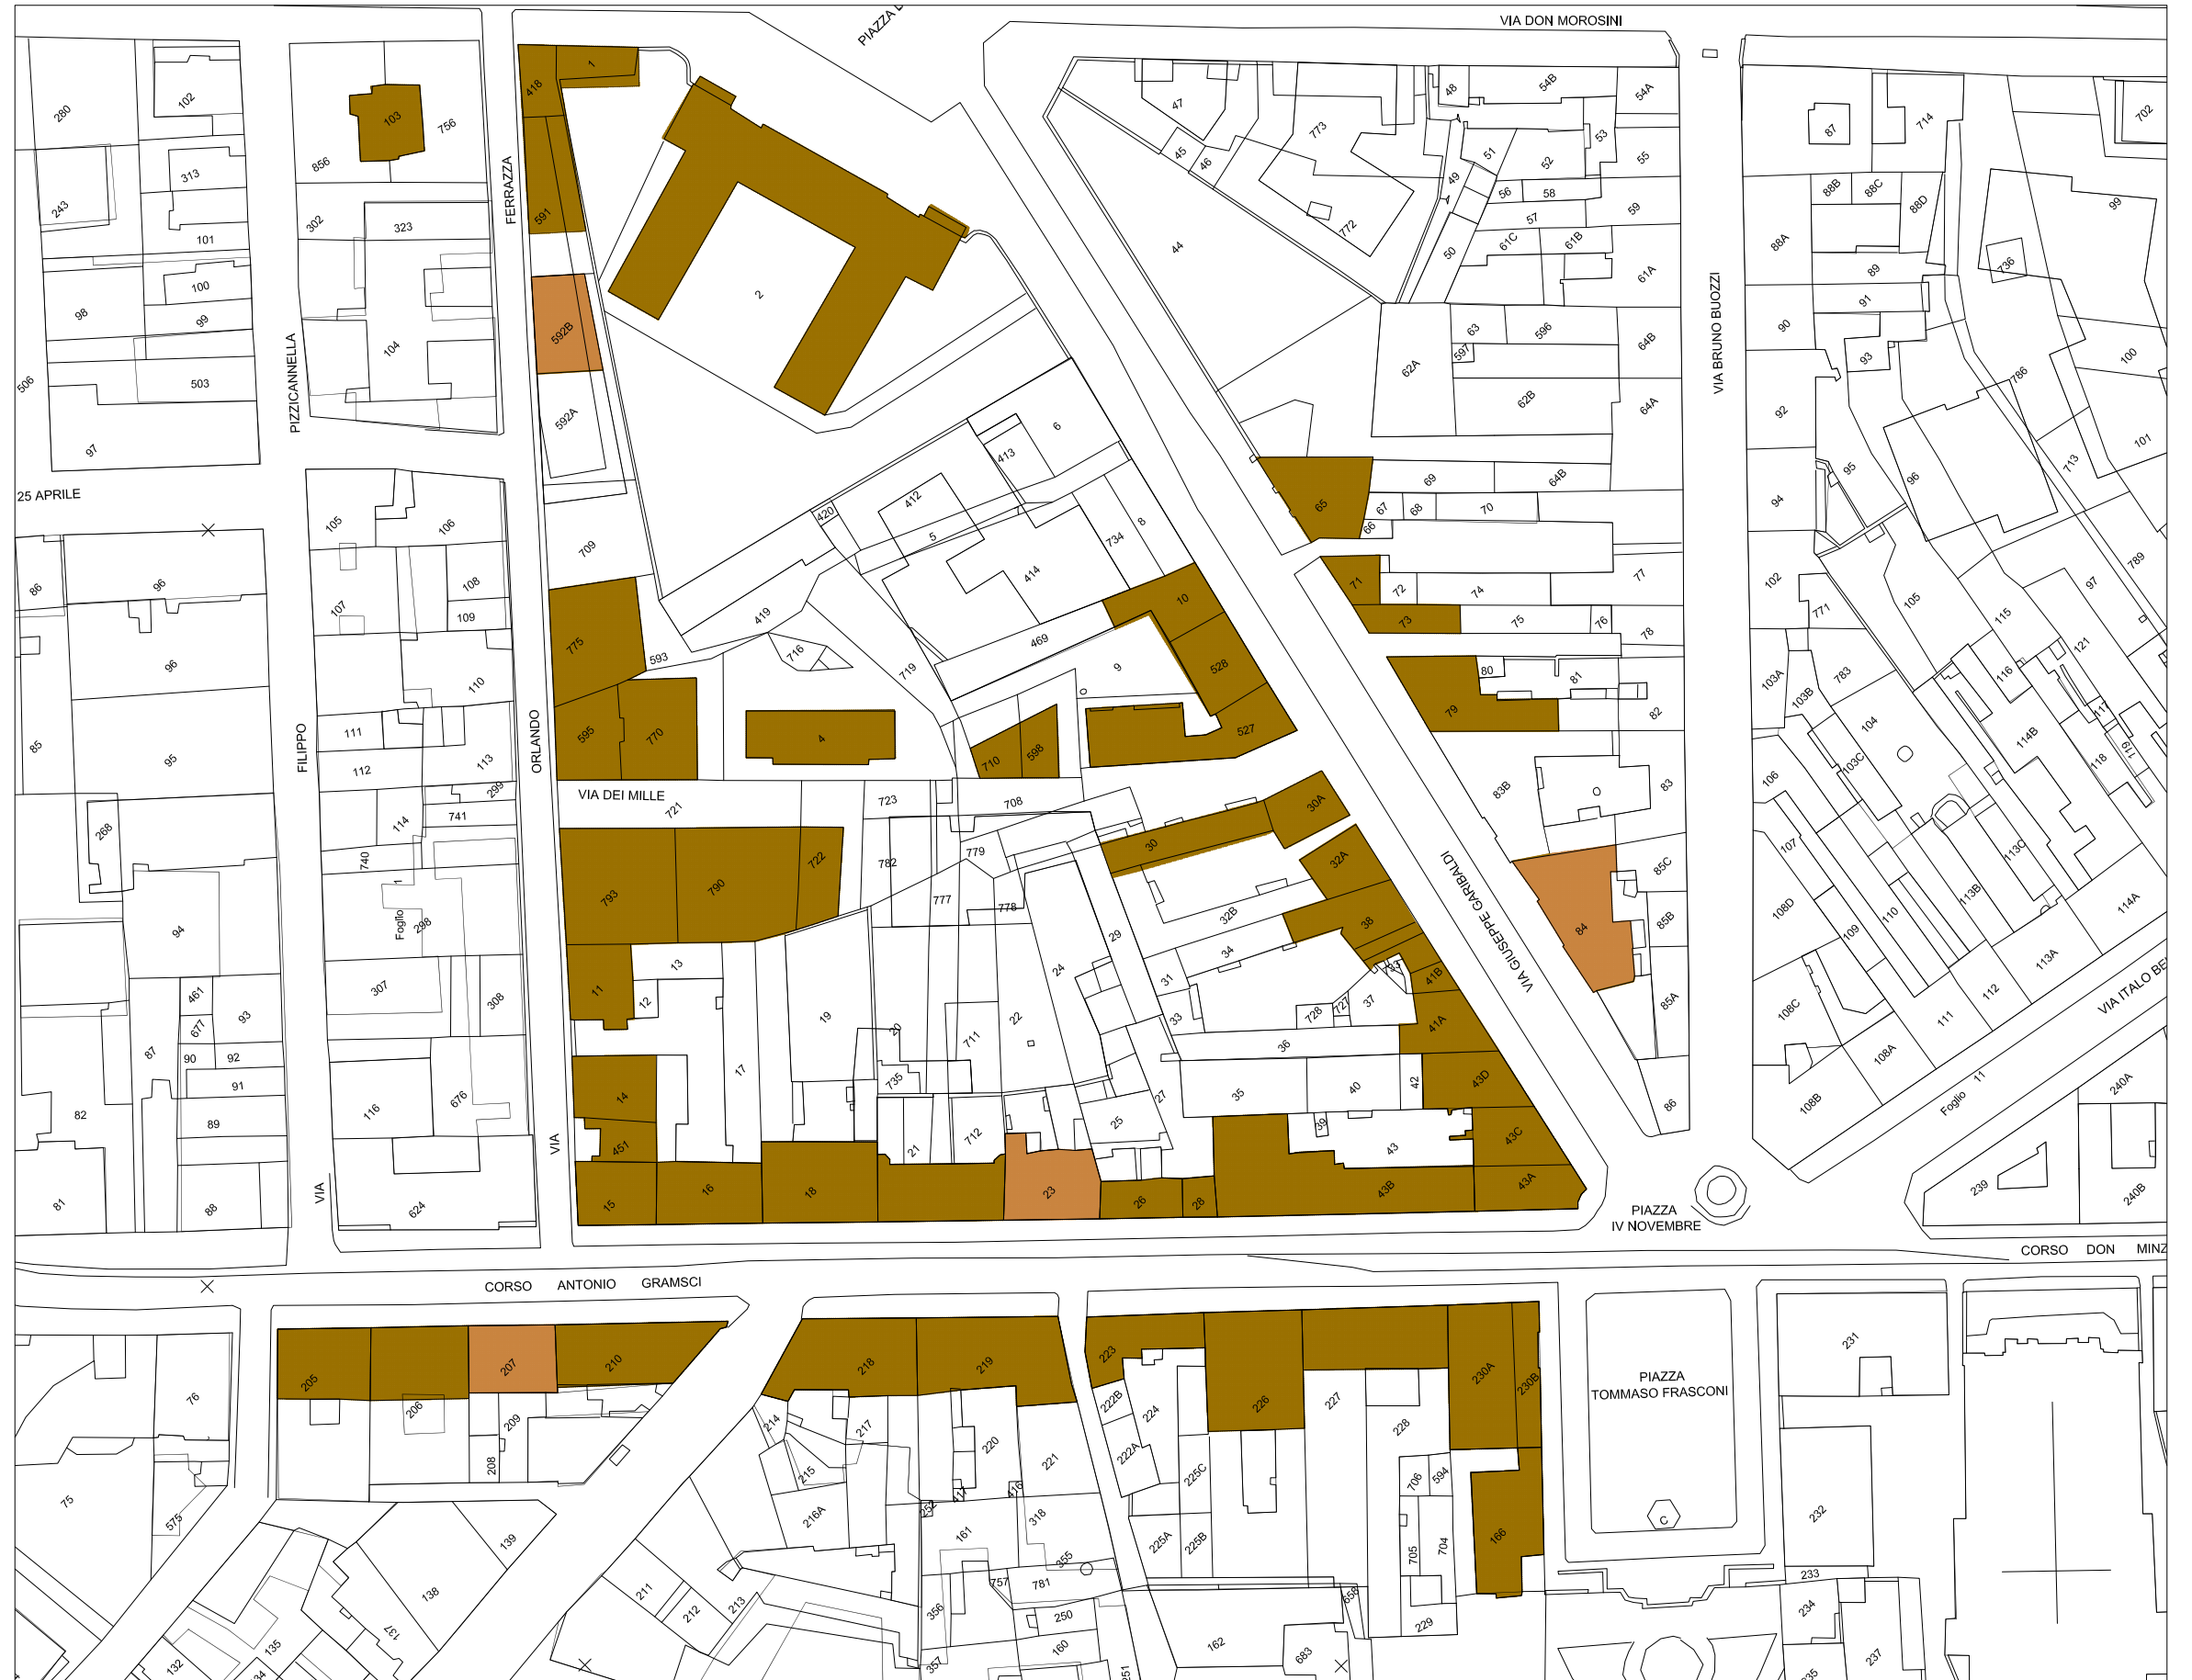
VIA DON MOROSINI
PIAZZA
VIA BRUNO BUOZZI
FERRAZZA
PIZZICANNELLA
25 APRILE
FILIPPO
ORLANDO
VIA DEI MILLE
VIA
VIA
VIA GIUSEPPE GARIBALDI
VIA ITALO BE
PIAZZA IV NOVEMBRE
CORSO DON MINZ
CORSO ANTONIO GRAMSCI
PIAZZA TOMMASO FRASCONI
Foglio 11
Foglio

280 102 243 313 101 100 98 99 503 506 97 103 756 856 302 323 104 418 1 591 592B 592A 2 709 775 593 595 770 4 420 412 5 6 413 414 734 8 419 716 719 469 9 10 528 527 710 598 105 106 107 108 109 110 111 112 113 299 114 741 740 298 307 308 116 676 624 86 96 96 85 95 268 94 461 93 677 87 90 92 91 82 89 81 88 721 723 708 782 779 777 778 793 790 722 13 11 12 19 20 17 14 451 15 16 18 735 711 22 24 29 21 712 23 26 28 25 27 30 30A 32A 32B 38 34 31 33 728 727 37 41B 41A 36 35 40 42 43D 43C 39 43 43B 43A 47 48 54B 54A 773 45 46 51 52 53 55 49 56 58 772 44 50 61C 57 61B 59 61A 62A 63 597 596 64B 62B 64A 65 69 66 67 68 70 64B 71 72 74 77 73 75 76 78 80 81 79 82 83B 83 85C 84 85B 85A 86 87 714 702 88B 88C 88D 99 88A 136 89 91 90 93 100 786 92 95 96 101 713 94 102 771 105 115 97 789 103A 103B 783 116 121 104 114B 117 118 119 103C 106 107 113C 108D 109 110 113B 114A 113A 108C 112 111 108A 108B 240A 239 240B 205 206 207 210 209 208 76 75 575 139 138 137 135 132 134 218 219 214 217 220 221 215 216A 252 417 416 318 161 355 781 757 356 357 250 160 211 212 213 223 222B 224 222A 225C 225A 225B 226 227 228 706 594 705 704 230A 230B 166 229 658 162 683 231 232 233 234 235 237 C